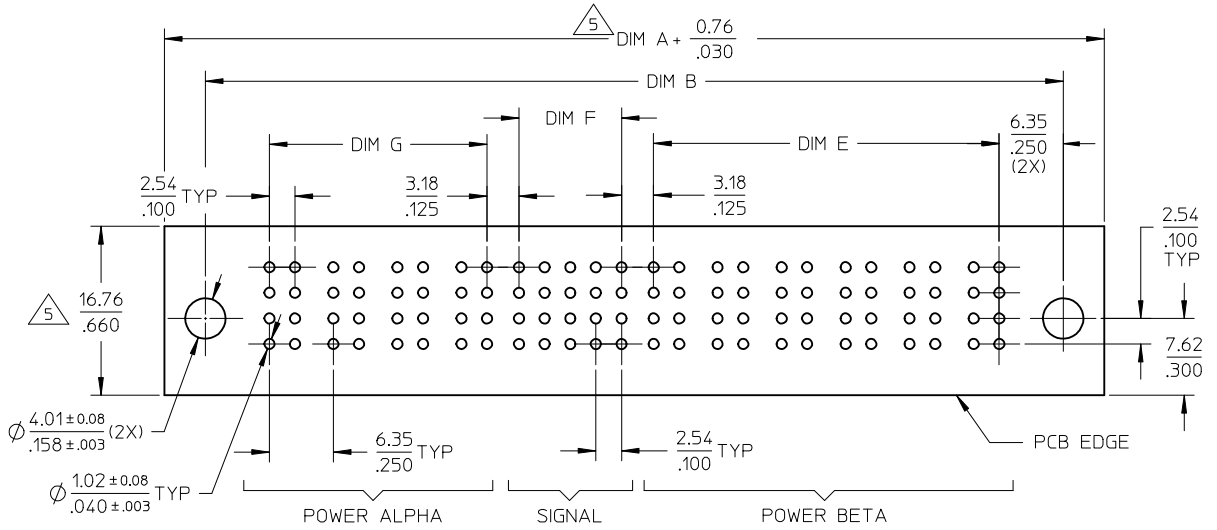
5 DIM A + $\frac{0.76}{.030}$

DIM B

DIM F

DIM G

DIM E

$\frac{6.35}{.250}$ (2X)

$\frac{2.54}{.100}$ TYP

$\frac{3.18}{.125}$

$\frac{3.18}{.125}$

$\frac{2.54}{.100}$ TYP

5 $\frac{16.76}{.660}$

$\frac{7.62}{.300}$

$\phi \frac{4.01 \pm 0.08}{.158 \pm .003}$ (2X)

$\phi \frac{1.02 \pm 0.08}{.040 \pm .003}$ TYP

$\frac{6.35}{.250}$ TYP

$\frac{2.54}{.100}$ TYP

PCB EDGE

POWER ALPHA

SIGNAL

POWER BETA